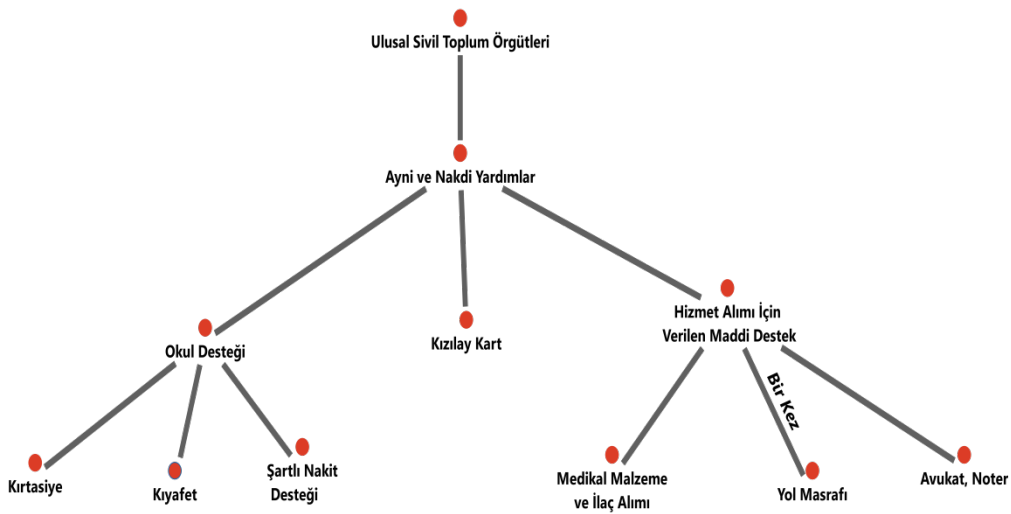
Ulusal Sivil Toplum Örgütleri

Ayni ve Nakdi Yardımlar

Okul Desteği

Kızılay Kart

Hizmet Alımı İçin Verilen Maddi Destek

Kırtasiye

Kıyafet

Şartlı Nakit Desteği

Medikal Malzeme ve İlaç Alımı

Bir Kez

Yol Masrafı

Avukat, Noter